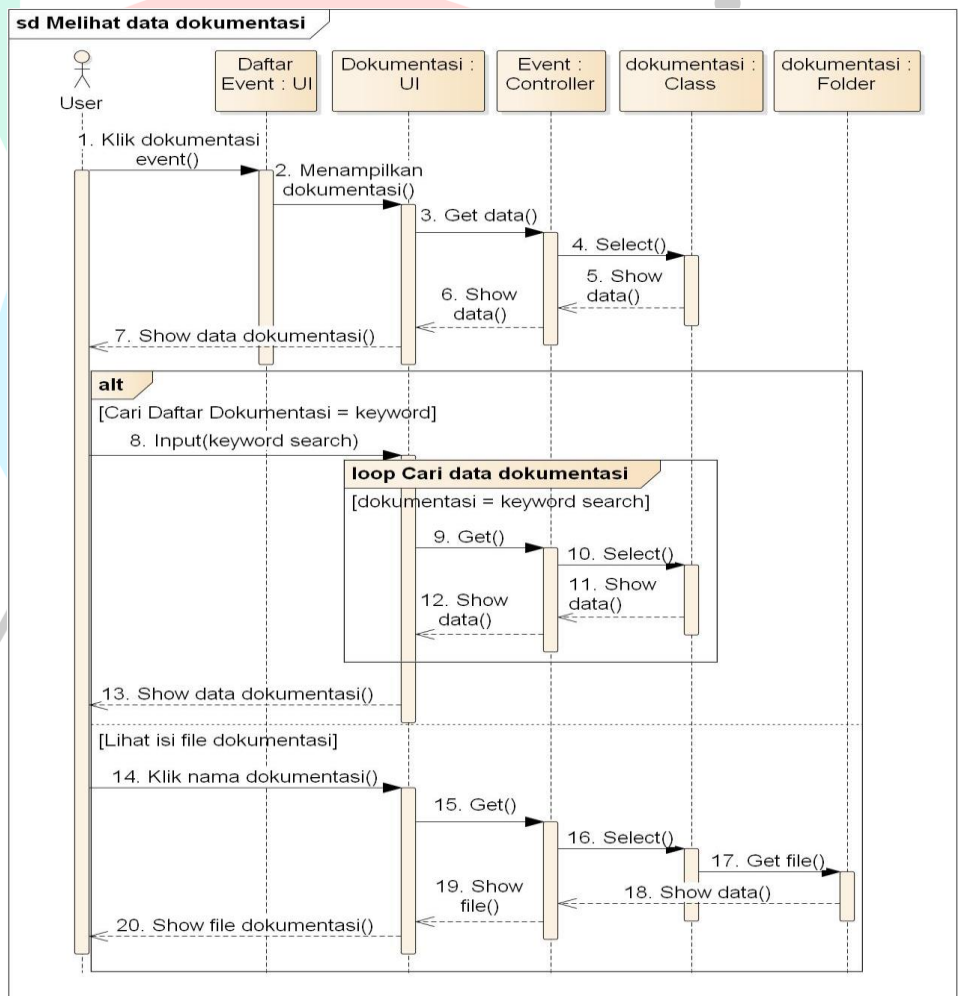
sd Melihat data dokumentasi

User

Daftar Event : UI

Dokumentasi : UI

Event : Controller

dokumentasi : Class

dokumentasi : Folder

1. Klik dokumentasi event()

2. Menampilkan dokumentasi()

3. Get data()

4. Select()

5. Show data()

6. Show data()

7. Show data dokumentasi()

alt

[Cari Daftar Dokumentasi = keyword]

8. Input(keyword search)

loop Cari data dokumentasi

[dokumentasi = keyword search]

9. Get()

10. Select()

11. Show data()

12. Show data()

13. Show data dokumentasi()

[Lihat isi file dokumentasi]

14. Klik nama dokumentasi()

15. Get()

16. Select()

17. Get file()

18. Show data()

19. Show file()

20. Show file dokumentasi()